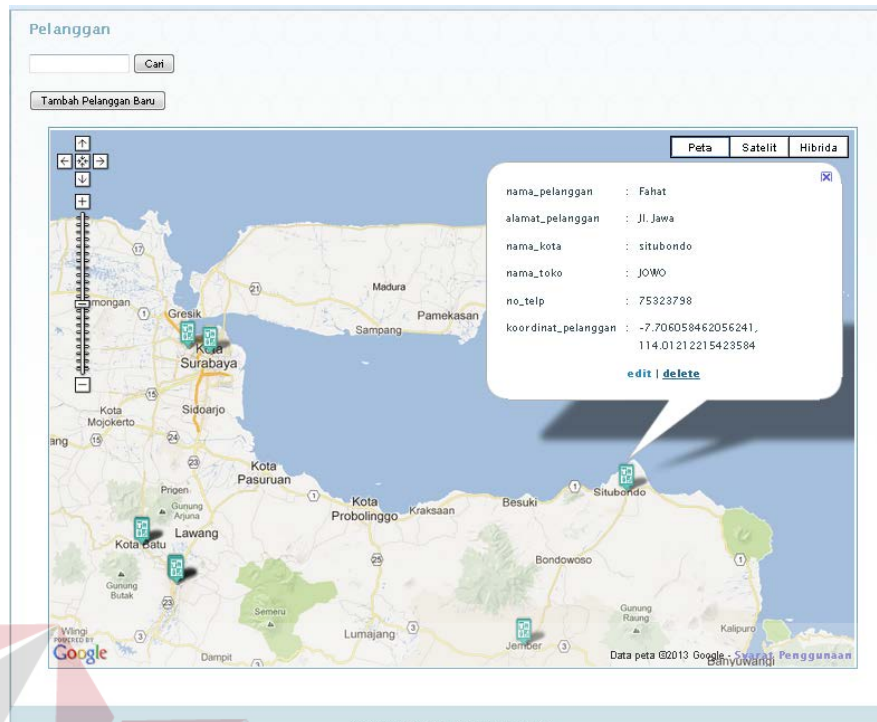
Pelanggan

Cari

Tambah Pelanggan Baru

Peta | Satelit | Hibrida

nama_pelanggan : Fahat

alamat_pelanggan : Jl. Jawa

nama_kota : situbondo

nama_toko : JOWO

no_telp : 75323798

koordinat_pelanggan : -7.706058462056241, 114.01212215423584

edit | delete

mongan Gresik Kota Surabaya Madura Sampang Pamekasan Kota Mojokerto Sidoarjo Kota Pasuruan Prigen Gunung Arjuna Kota Batu Lawang Kota Probolinggo Kraksaan Besuki Situbondo Bondowoso Gunung Butak Semeru Lumajang Gunung Raung Kalipuro Wlingi Dampit Jember Banyuwangi

POWERED BY Google

Data peta ©2013 Google - Syarat Penggunaan